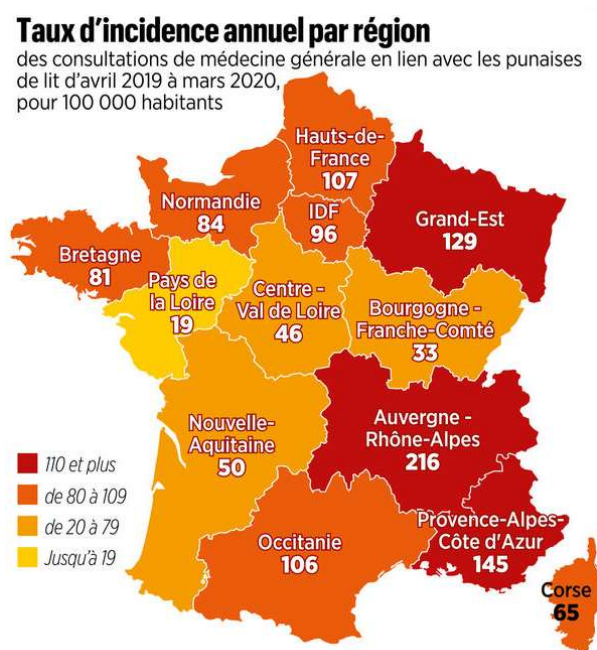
Taux d'incidence annuel par région

des consultations de médecine générale en lien avec les punaises de lit d'avril 2019 à mars 2020, pour 100 000 habitants

Hauts-de-France
107

Normandie
84

IDF
96

Grand-Est
129

Bretagne
81

Pays de la Loire
19

Centre - Val de Loire
46

Bourgogne - Franche-Comté
33

Nouvelle-Aquitaine
50

Auvergne - Rhône-Alpes
216

Occitanie
106

Provence-Alpes-Côte d'Azur
145

Corse
65

110 et plus
de 80 à 109
de 20 à 79
Jusqu'à 19